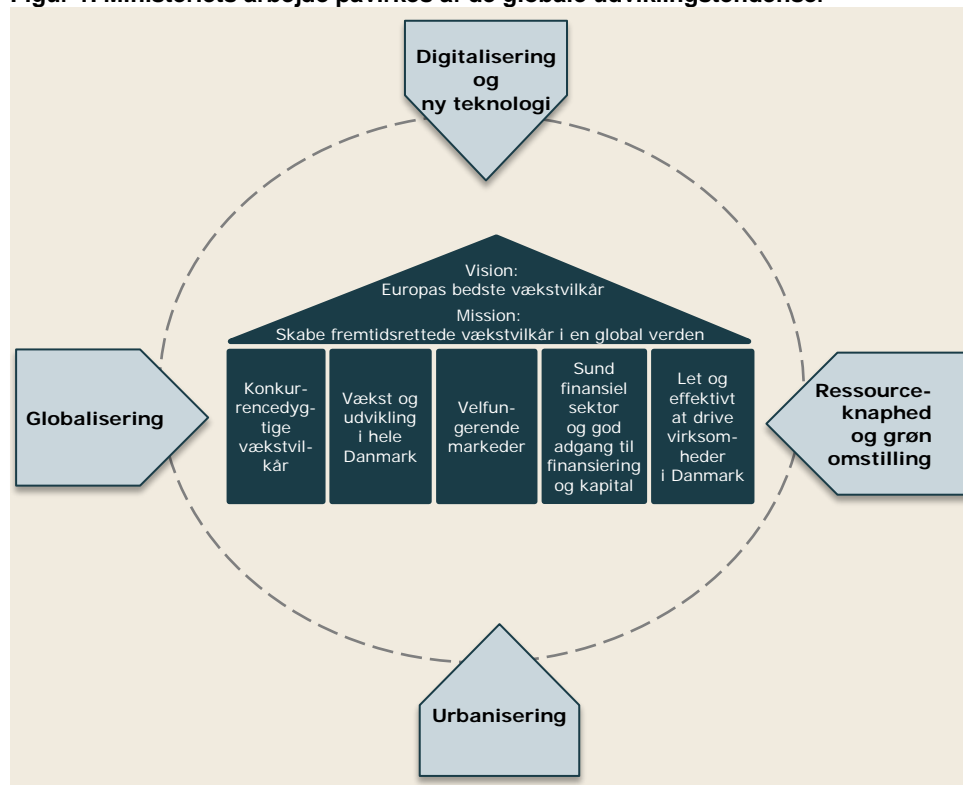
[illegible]

Digitalisering og ny teknologi

Vision:
Europas bedste vækstvilkår

Mission:
Skabe fremtidsrettede vækstvilkår i en global verden

Globalisering

Konkurrencedygtige vækstvilkår

Vækst og udvikling i hele Danmark

Velfungerende markeder

Sund finansiel sektor og god adgang til finansiering og kapital

Let og effektivt at drive virksomheder i Danmark

Ressourceknaphed og grøn omstilling

Urbanisering